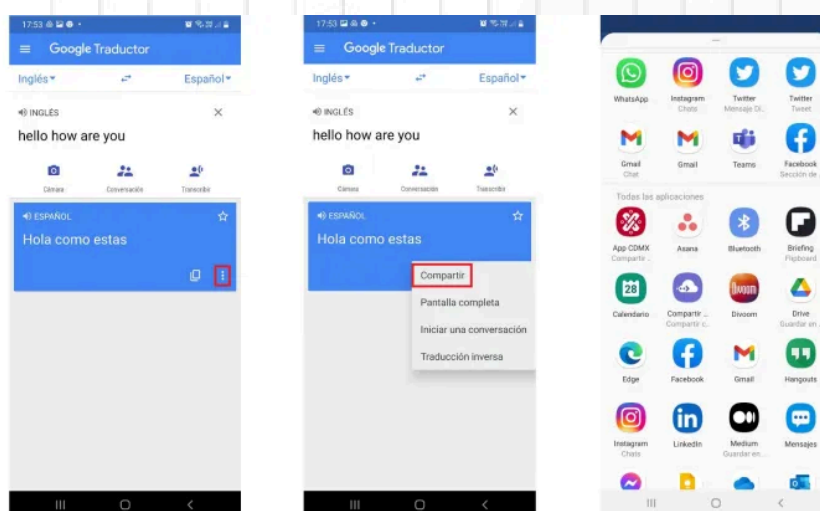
17:53

Google Traductor

Inglés

Español

INGLÉS

hello how are you

Cámara

Conversación

Transcribir

ESPAÑOL

Hola como estas

17:53

Google Traductor

Inglés

Español

INGLÉS

hello how are you

Cámara

Conversación

Transcribir

ESPAÑOL

Hola como estas

Compartir

Pantalla completa

Iniciar una conversación

Traducción inversa

WhatsApp

Instagram
Chats

Twitter
Mensaje Di...

Twitter
Tweet

Gmail
Chat

Gmail

Teams

Facebook
Sección de...

Todas las aplicaciones

App CDMX
Compartir ...

Asana

Bluetooth

Briefing
Flipboard

Calendario

Compartir ...
Compartir c...

Divoom

Drive
Guardar en...

Edge

Facebook

Gmail

Hangouts

Instagram
Chats

LinkedIn

Medium
Guardar en...

Mensajes